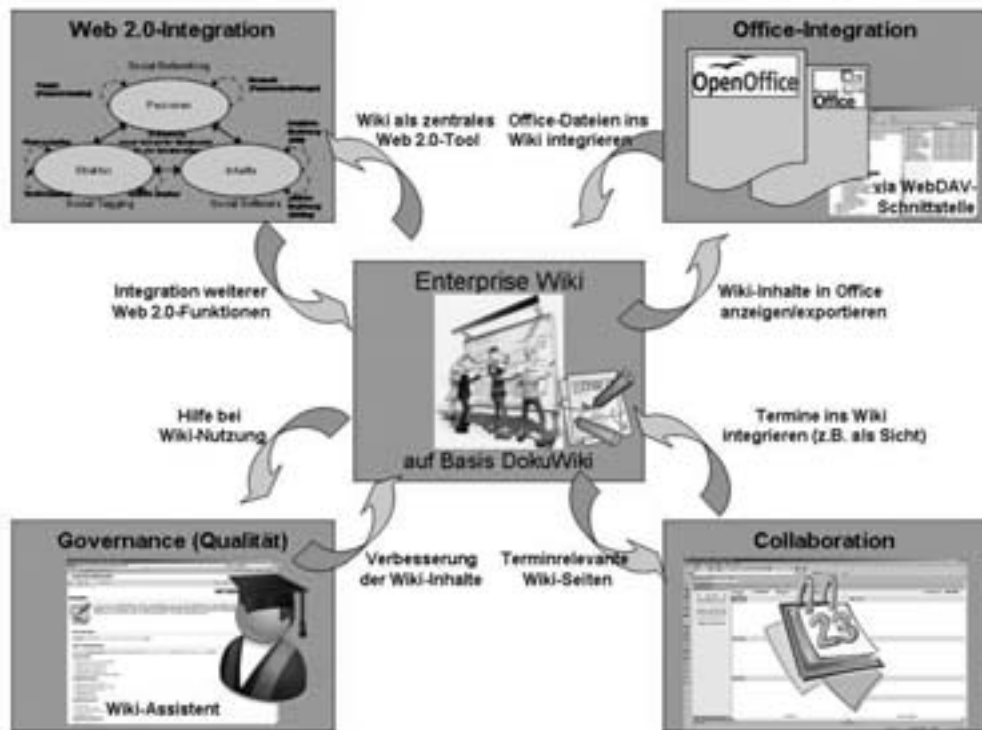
Web 2.0-Integration

Social Networking

Personen

Inhalte

Social Tagging

Social Software

Office-Integration

OpenOffice

Office

via WebDAV-Schnittstelle

Wiki als zentrales Web 2.0-Tool

Office-Dateien ins Wiki integrieren

Enterprise Wiki

auf Basis DokuWiki

Integration weiterer Web 2.0-Funktionen

Wiki-Inhalte in Office anzeigen/exportieren

Hilfe bei Wiki-Nutzung

Termine ins Wiki integrieren (z.B. als Sicht)

Governance (Qualität)

Wiki-Assistent

Verbesserung der Wiki-Inhalte

Terminrelevante Wiki-Seiten

Collaboration

23